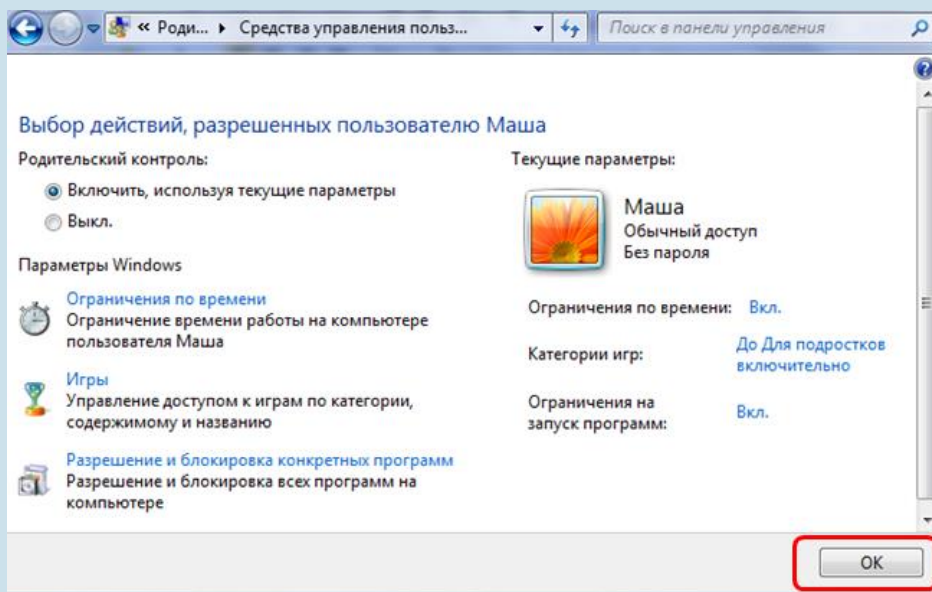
« Роди... ▸ Средства управления польз...

Поиск в панели управления

Выбор действий, разрешенных пользователю Маша

Родительский контроль:

Включить, используя текущие параметры

Выкл.

Параметры Windows

Ограничения по времени
Ограничение времени работы на компьютере пользователя Маша

Игры
Управление доступом к играм по категории, содержимому и названию

Разрешение и блокировка конкретных программ
Разрешение и блокировка всех программ на компьютере

Текущие параметры:

Маша
Обычный доступ
Без пароля

| | |
|---|---|
| Ограничения по времени: | Вкл. |
| Категории игр: | До Для подростков включительно |
| Ограничения на запуск программ: | Вкл. |

OK